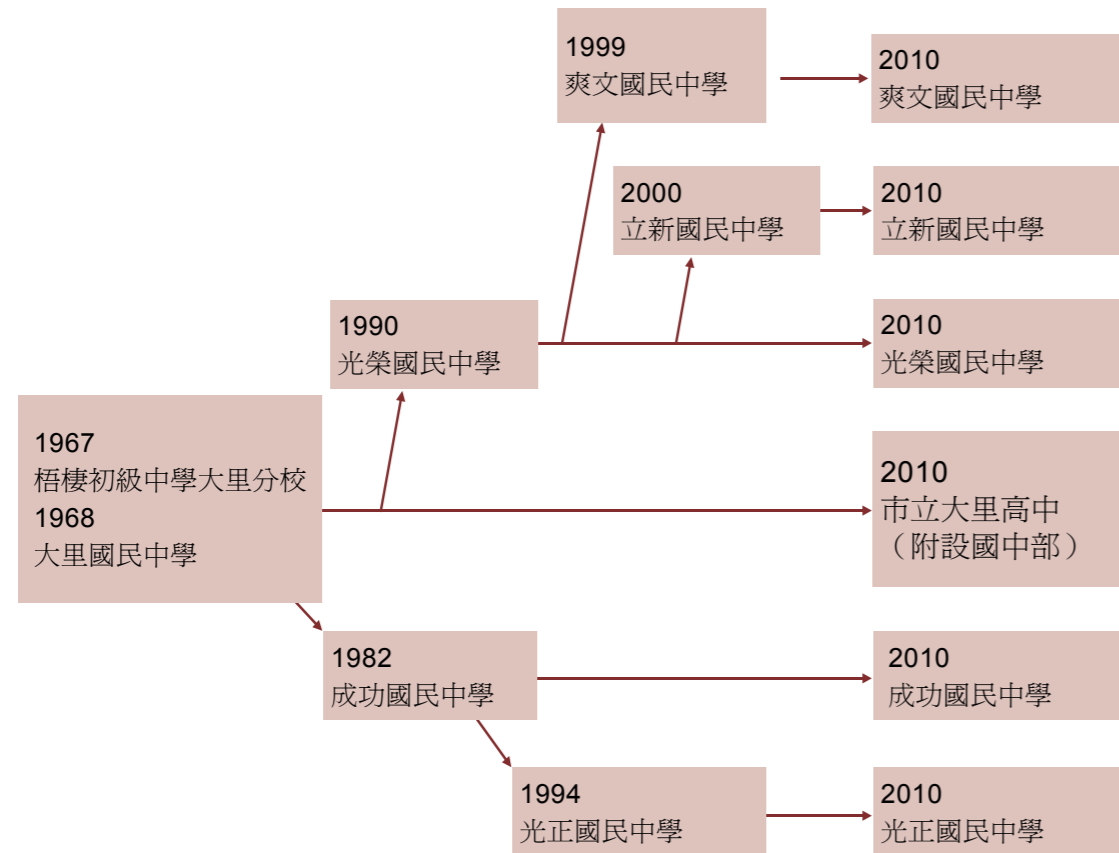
1999
爽文國民中學

2010
爽文國民中學

2000
立新國民中學

2010
立新國民中學

1990
光榮國民中學

2010
光榮國民中學

1967
梧棲初級中學大里分校
1968
大里國民中學

2010
市立大里高中
（附設國中部）

1982
成功國民中學

2010
成功國民中學

1994
光正國民中學

2010
光正國民中學